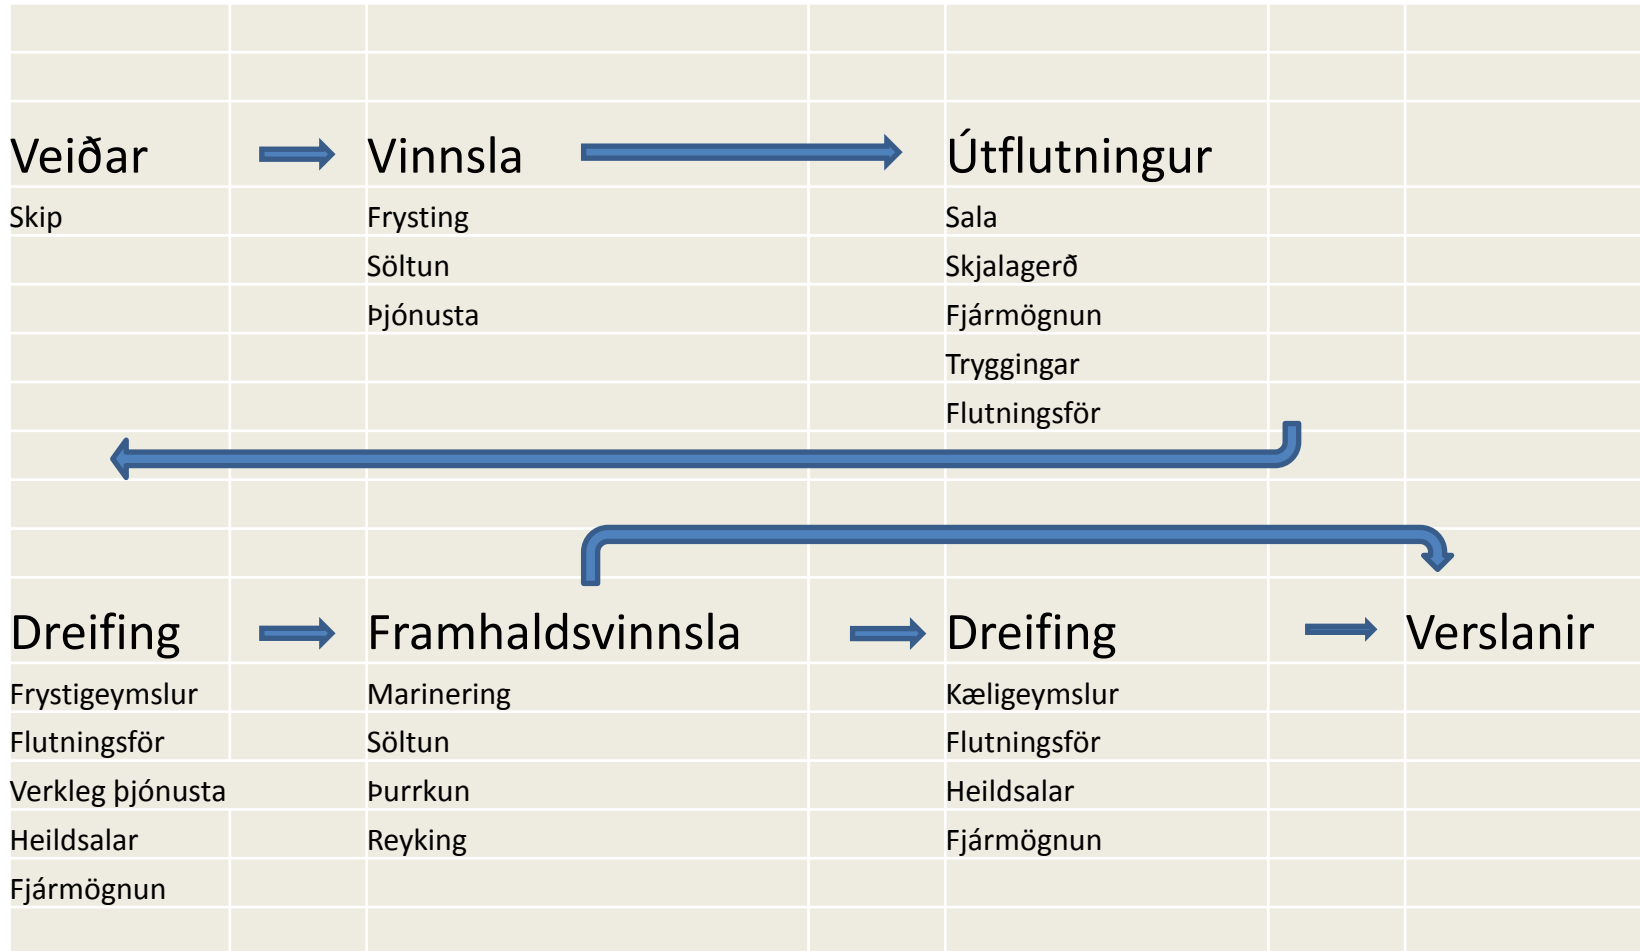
Veiðar

Skip

Vinnsla

Frysting

Söltun

Þjónusta

Útflutningur

Sala

Skjalagerð

Fjármögnun

Tryggingar

Flutningsför

Dreifing

Frystigeymslur

Flutningsför

Verkleg þjónusta

Heildsalar

Fjármögnun

Framhaldsvinnsla

Marinering

Söltun

Þurrkun

Reyking

Dreifing

Kæligeymslur

Flutningsför

Heildsalar

Fjármögnun

Verslanir